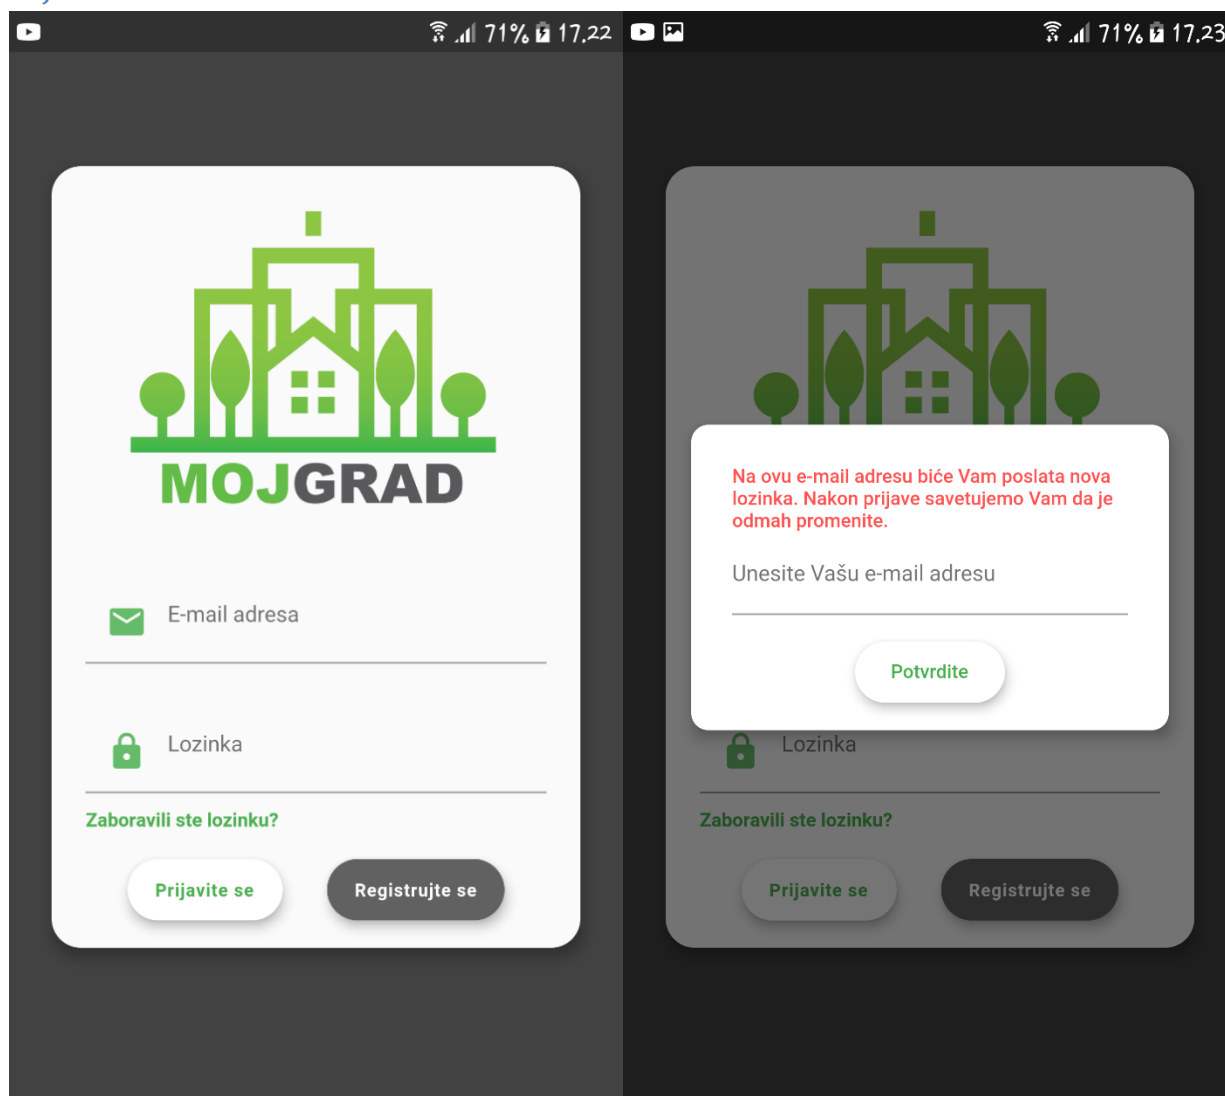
71% 17.22

MOJGRAD

E-mail adresa

Lozinka

Zaboravili ste lozinku?

Prijavite se

Registrujte se

71% 17.23

Na ovu e-mail adresu biće Vam poslata nova lozinka. Nakon prijave savetujemo Vam da je odmah promenite.

Unesite Vašu e-mail adresu

Potvrdite

Lozinka

Zaboravili ste lozinku?

Prijavite se

Registrujte se